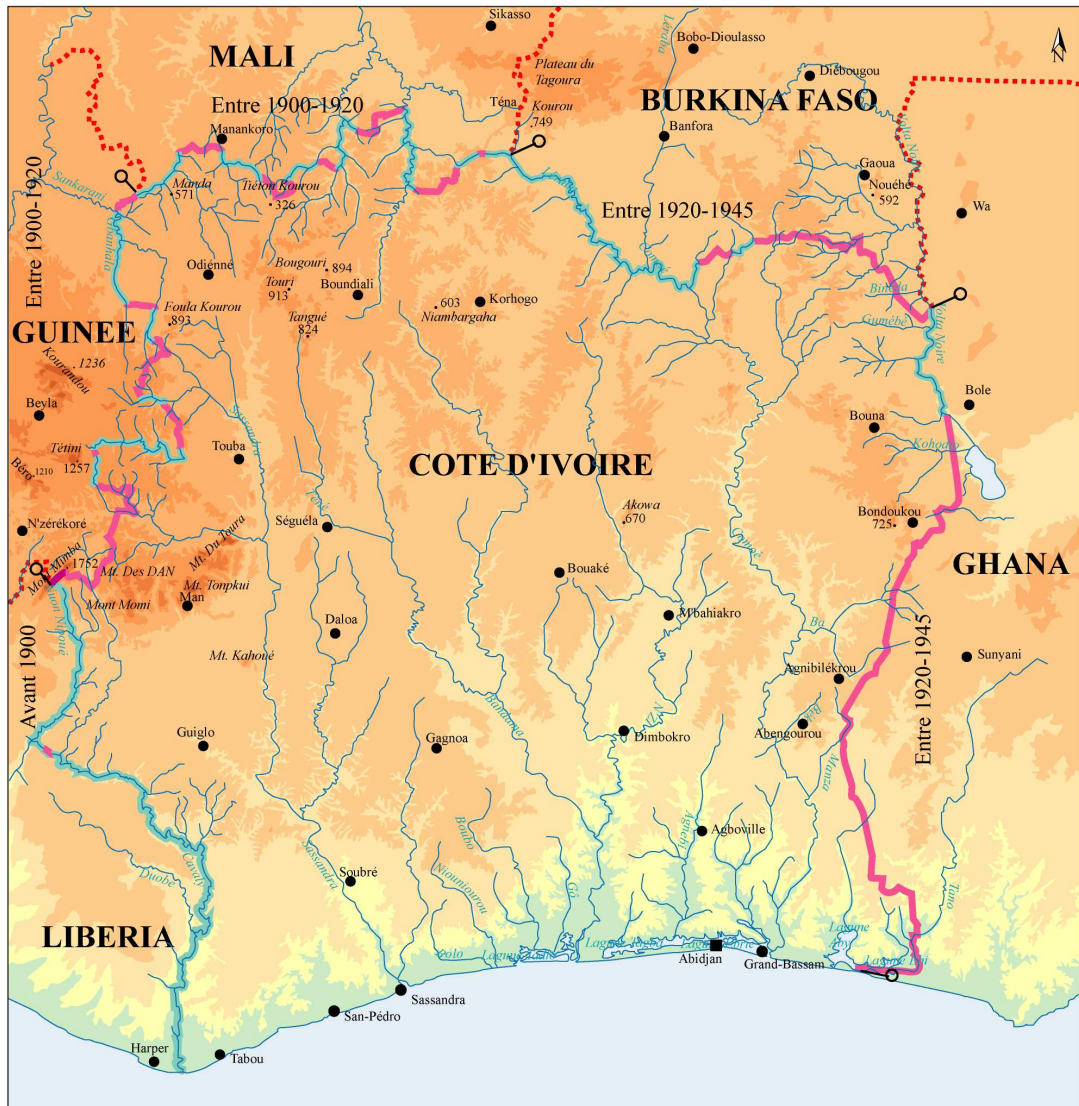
N

Sikasso
MALI
Bobo-Dioulasso
Plateau du Tagoura
Diébougou
BURKINA FASO
Entre 1900-1920
Téna
Kourou 749
Manankoro
Banfora
Entre 1900-1920
Sankarani
Manda 571
Tiéton Kourou 326
Gaoua
Nouhéo 592
Wa
Entre 1920-1945
Odienné
Bougouri 894
Touri 913
Boundiali
Foula Kourou 893
603 Niambargaha
Korhogo
Tangué 824
GUINEE
Kourandou 1236
Bambé
Gumébé
Volta Noire
Bole
Beyla
Bouna
Kohodo
Tétini 1257
Touba
Béro 1210
COTE D'IVOIRE
Akowa 670
Bondoukou 725
N'zérékoré
Séguéla
GHANA
Mont Nimba 1752
Mt. Des DAN
Mt. Du Toura
Mt. Tonpkui
Man
Mont Momi
Bouaké
M'bahiakro
Daloa
Sunyani
Avant 1900
Mt. Kahoné
Agnibilékrou
Entre 1920-1945
Abengourou
Guiglo
Gagnoa
Dimbokro
Bandama
Sassandra
Agboville
Soubré
Duobé
Cavally
Bouba
Nioumiourou
Manza
Tano
LIBERIA
Lagune Aby
Lagune Tai
Abidjan
Grand-Bassam
Sassandra
San-Pédro
Harper
Tabou